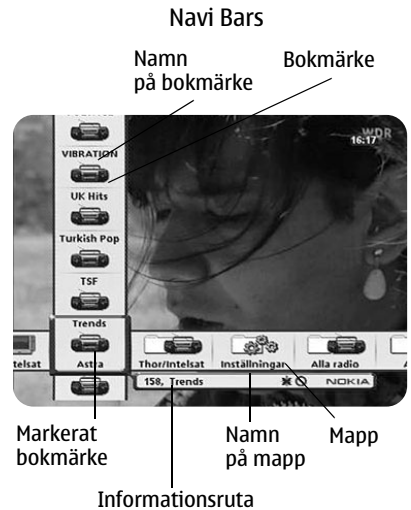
Navi Bars

Namn på bokmärke

Bokmärke

WDR 16:17

VIBRATION

UK Hits

Turkish Pop

TSF

Trends

Astra

ntelsat

Thor/Intelsat

Inställningar

Alla radio

158, Trends

NOKIA

Markerat bokmärke

Namn på mapp

Mapp

Informationsruta